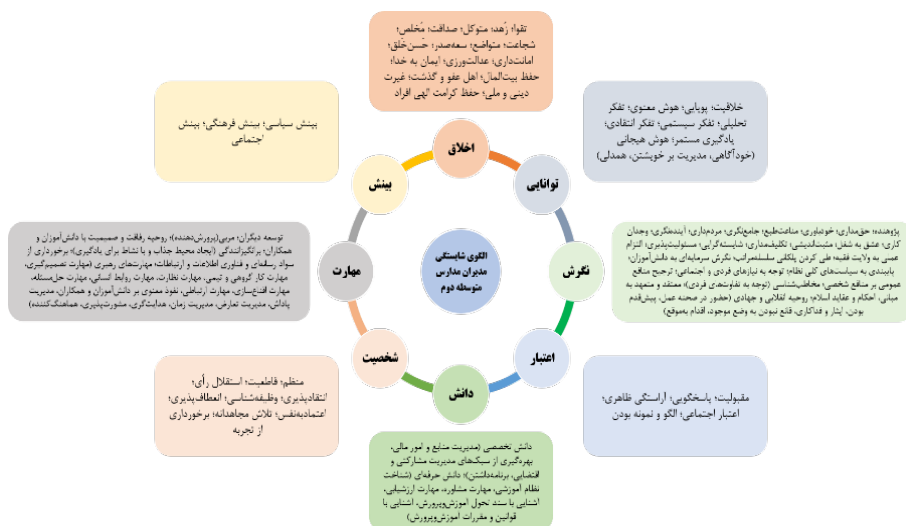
تقوا؛ زُهد؛ متوکل؛ صداقت؛ مُخلص؛ شجاعت؛ متواضع؛ سعه‌صدر؛ حسن‌خلق؛ امانتداری؛ عدالت‌ورزی؛ ایمان به خدا؛ حفظ بیت‌المال؛ اهل عفو و گذشت؛ غیرت دینی و ملی؛ حفظ کرامت الهی افراد

بینش سیاسی؛ بینش فرهنگی؛ بینش اجتماعی

خلاقیت؛ پویایی؛ هوش معنوی؛ تفکر تحلیلی؛ تفکر سیستمی؛ تفکر انتقادی؛ یادگیری مستمر؛ هوش هیجانی (خودآگاهی، مدیریت بر خویشتن، همدلی)

اخلاق

بینش

توانایی

الگوی شایستگی مدیران مدارس متوسطه دوم

مهارت

نگرش

توسعه دیگران، مربی (پرورش‌دهنده)؛ روحیه رفاقت و صمیمیت با دانش‌آموزان و همکاران؛ برانگیزانندگی (ایجاد محیط جذاب و با نشاط برای یادگیری)؛ برخورداری از سواد رسانه‌ای و فناوری اطلاعات و ارتباطات؛ مهارت‌های رهبری (مهارت تصمیم‌گیری، مهارت کار گروهی و تیمی، مهارت نظارت، مهارت روابط انسانی، مهارت حل‌مسئله، مهارت اقتضاءسازی، مهارت ارتباطی، نفوذ معنوی بر دانش‌آموزان و همکاران، مدیریت پاداش، مدیریت تعارض، مدیریت زمان، هدایتگری، مشورت‌پذیری، هماهنگ‌کننده)

پژوهنده؛ حق‌مداری؛ خودباوری؛ مناعت‌طبع؛ جامع‌نگری؛ مردم‌داری؛ آینده‌نگری؛ وجدان کاری؛ عشق به شغل؛ مثبت‌اندیشی؛ تکلیف‌مداری؛ شایسته‌گرایی؛ مسئولیت‌پذیری؛ التزام عملی به ولایت فقیه؛ طی کردن پلکانی سلسله‌مراتب؛ نگرش سرمایه‌ای به دانش‌آموزان؛ پایبندی به سیاست‌های کلی نظام؛ توجه به نیازهای فردی و اجتماعی؛ ترجیح منافع عمومی بر منافع شخصی؛ مخاطب‌شناسی (توجه به تفاوت‌های فردی)؛ معتقد و متعهد به مبانی، احکام و عقاید اسلام؛ روحیه انقلابی و جهادی (حضور در صحنه عمل، پیش‌قدم بودن، ایثار و فداکاری، قانع نبودن به وضع موجود، اقدام بموقع)

شخصیت

اعتبار

دانش

منظم؛ قاطعیت؛ استقلال رأی؛ انتقادپذیری؛ وظیفه‌شناسی؛ انعطاف‌پذیری؛ اعتمادبه‌نفس؛ تلاش مجاهدانه؛ برخورداری از تجربه

مقبولیت؛ پاسخگویی؛ آراستگی ظاهری؛ اعتبار اجتماعی؛ الگو و نمونه بودن

دانش تخصصی (مدیریت منابع و امور مالی، بهره‌گیری از سبک‌های مدیریت مشارکتی و اقتضایی، برنامه‌داشتن)؛ دانش حرفه‌ای (شناخت نظام آموزشی، مهارت مشاوره، مهارت ارزشیابی، آشنایی با سند تحول آموزش‌وپرورش، آشنایی با قوانین و مقررات آموزش‌وپرورش)